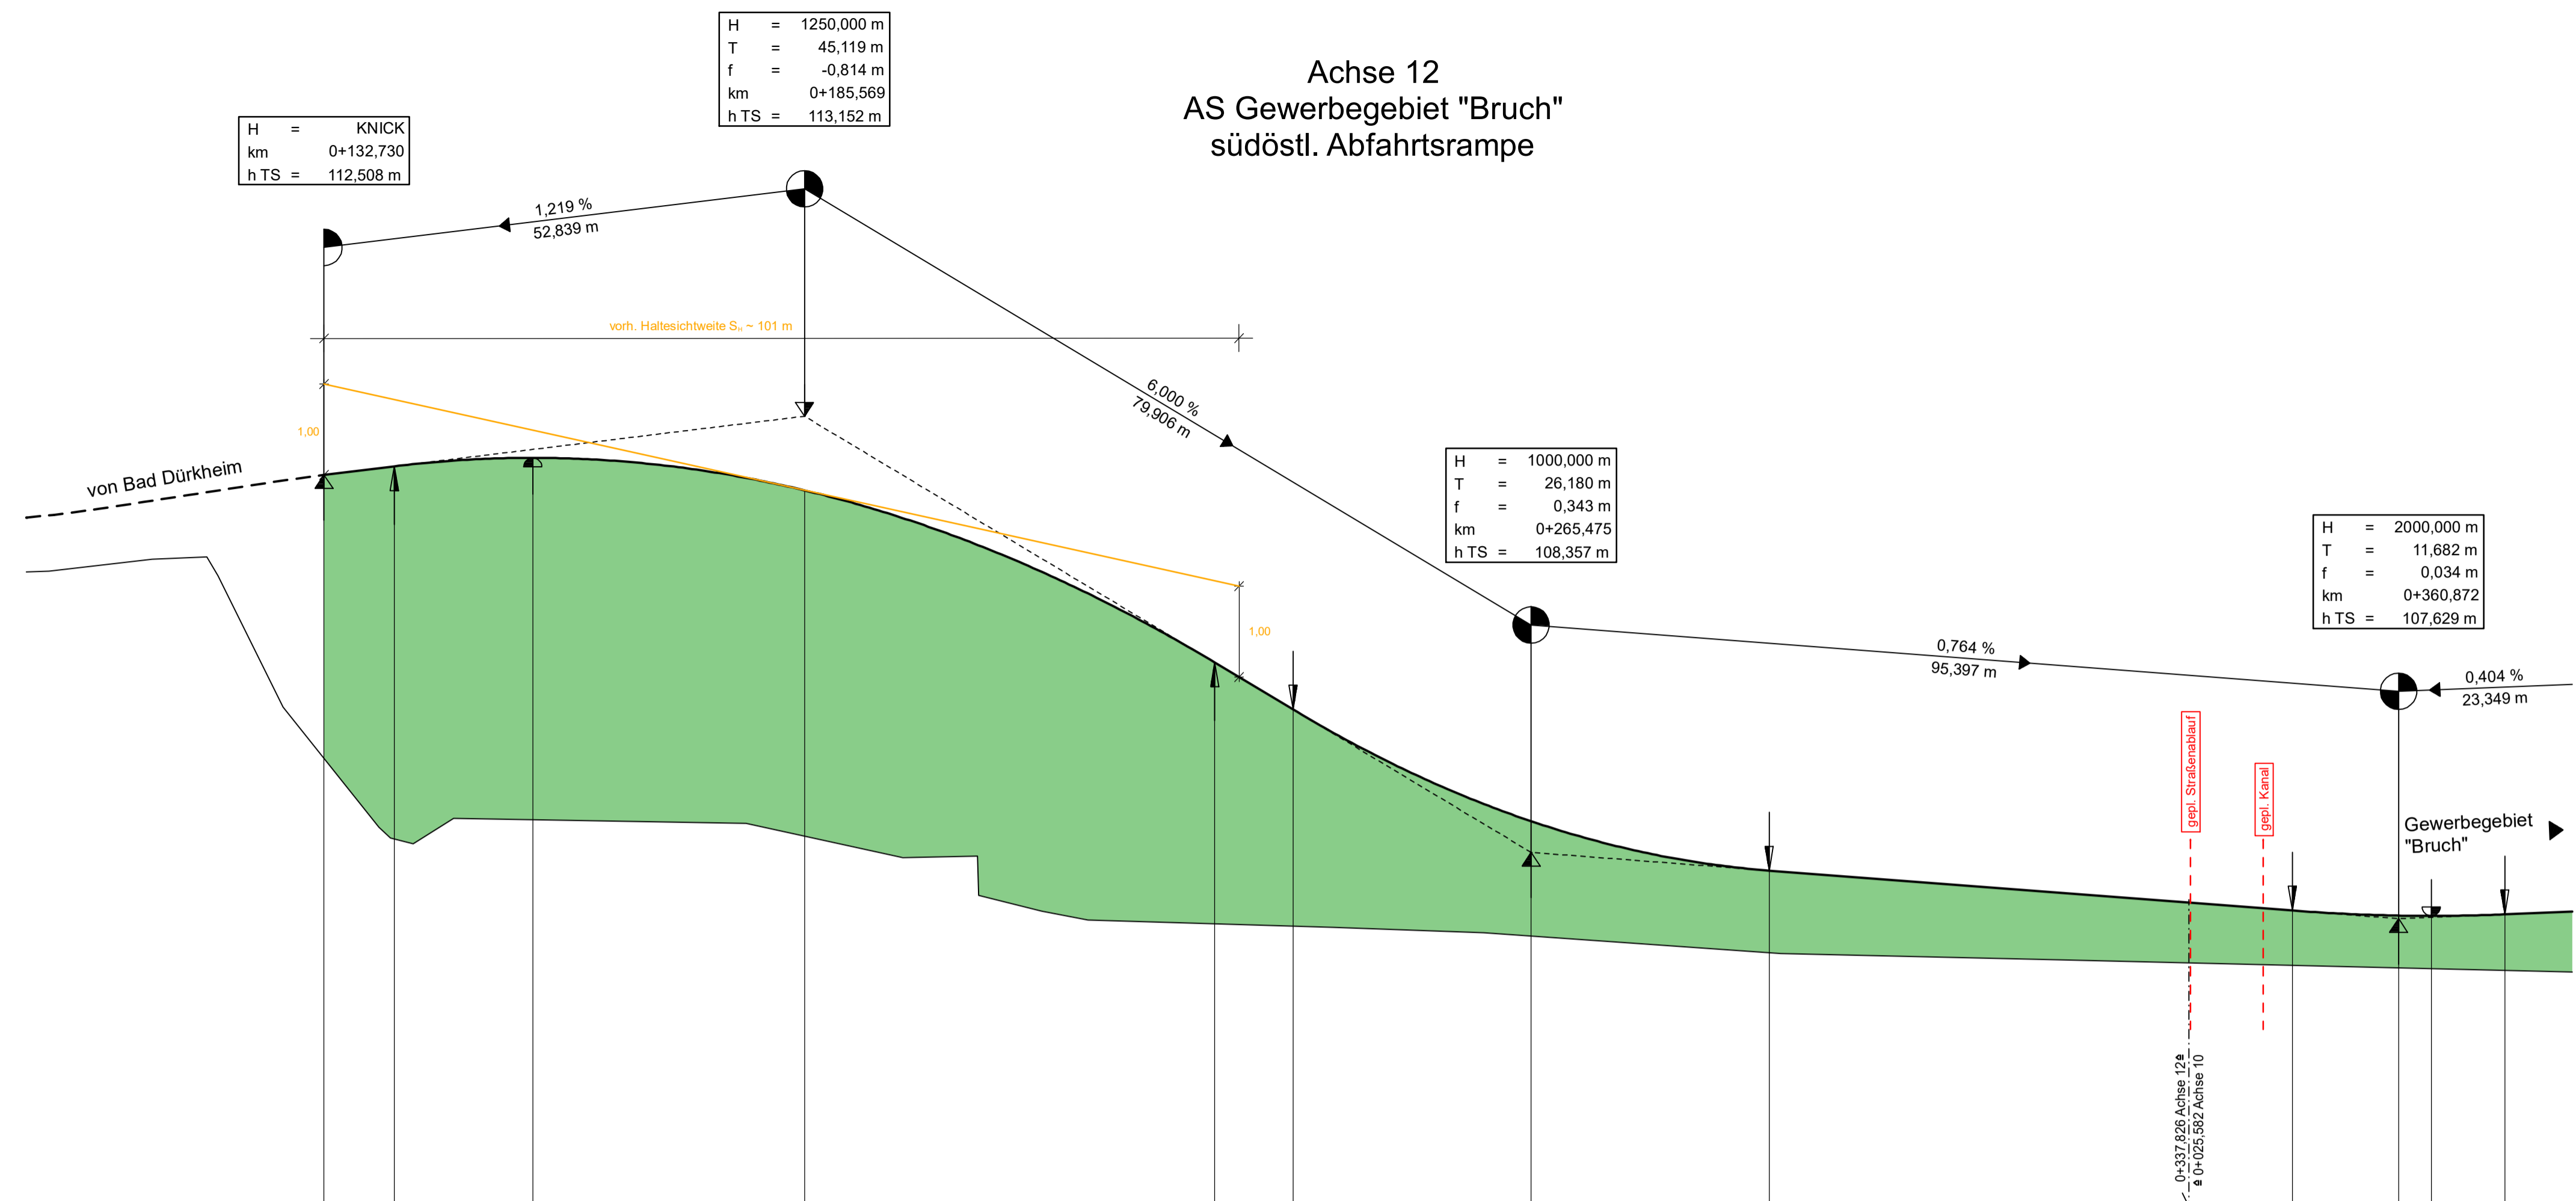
Achse 12
AS Gewerbegebiet "Bruch"
südöstl. Abfahrtsrampe

| H | = | 1250,000 m |
|---|---|---|
| T | = | 45,119 m |
| f | = | -0,814 m |
| km | | 0+185,569 |
| h TS | = | 113,152 m |

| H | = | KNICK |
|---|---|---|
| km | | 0+132,730 |
| h TS | = | 112,508 m |

1,219 %
52,839 m

vorh. Haltesichtweite $S_h$ ~ 101 m

1,00

von Bad Dürkheim

6,000 %
79,906 m

| H | = | 1000,000 m |
|---|---|---|
| T | = | 26,180 m |
| f | = | 0,343 m |
| km | | 0+265,475 |
| h TS | = | 108,357 m |

1,00

| H | = | 2000,000 m |
|---|---|---|
| T | = | 11,682 m |
| f | = | 0,034 m |
| km | | 0+360,872 |
| h TS | = | 107,629 m |

0,764 %
95,397 m

0,404 %
23,349 m

gepl. Straßenablauf

gepl. Kanal

Gewerbegebiet "Bruch"

0+337,826 Achse 12 ≙ 0+025,582 Achse 10